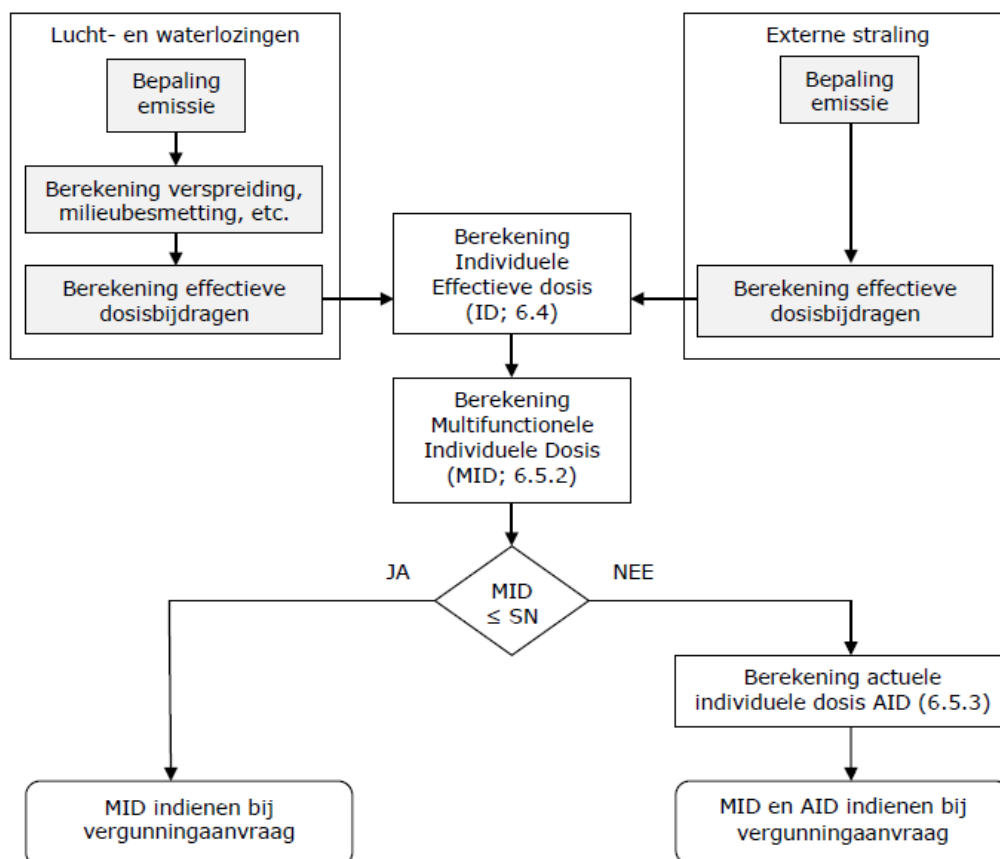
Lucht- en waterlozingen

Bepaling emissie

Berekening verspreiding, milieubesmetting, etc.

Berekening effectieve dosisbijdragen

Externe straling

Bepaling emissie

Berekening effectieve dosisbijdragen

Berekening Individuele Effectieve dosis (ID; 6.4)

Berekening Multifunctionele Individuele Dosis (MID; 6.5.2)

JA

MID $\leq$ SN

NEE

Berekening actuele individuele dosis AID (6.5.3)

MID indienen bij vergunningaanvraag

MID en AID indienen bij vergunningaanvraag